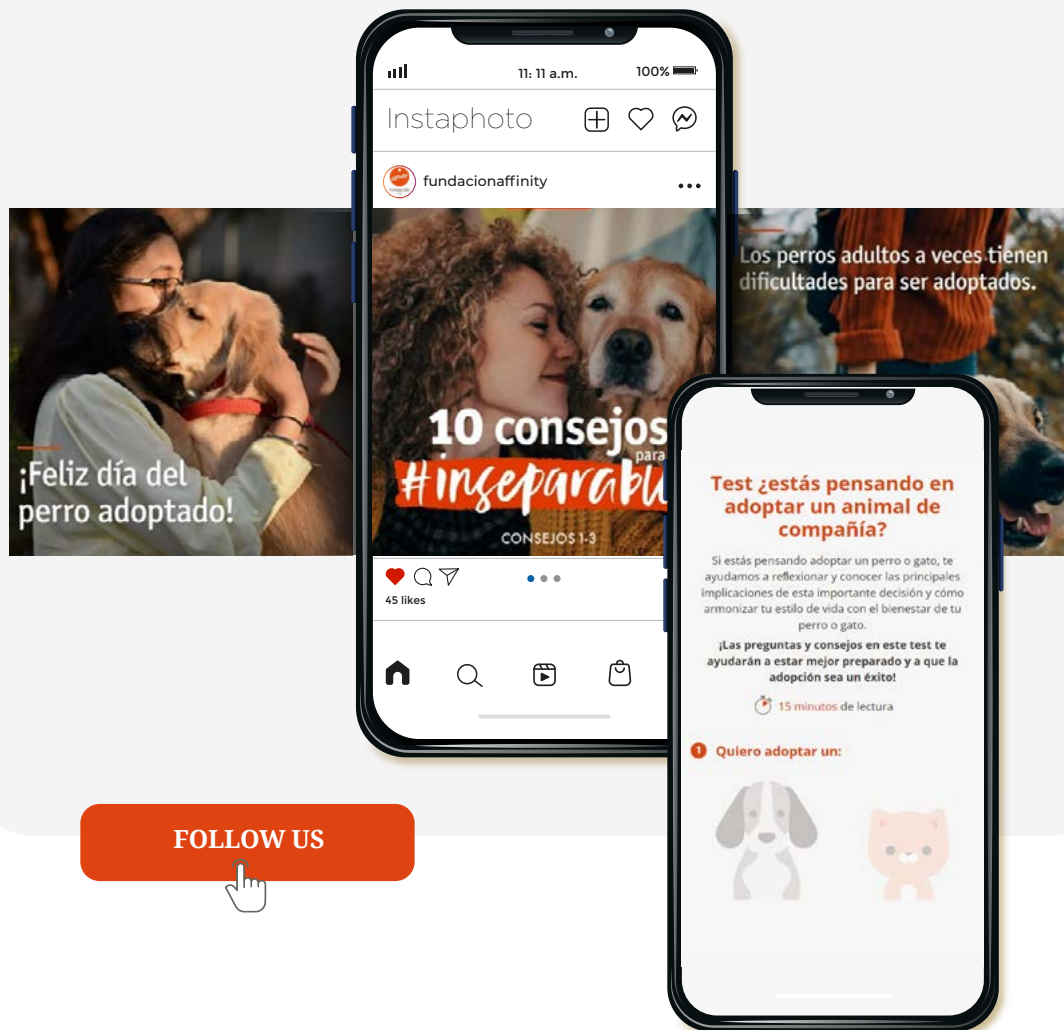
¡Feliz día del perro adoptado!

11: 11 a.m.
100%

Instaphoto

fundacionaffinity

10 consejos para #inseparabl

CONSEJOS 1-3

45 likes

Los perros adultos a veces tienen dificultades para ser adoptados.

Test ¿estás pensando en adoptar un animal de compañía?

Si estás pensando adoptar un perro o gato, te ayudamos a reflexionar y conocer las principales implicaciones de esta importante decisión y cómo armonizar tu estilo de vida con el bienestar de tu perro o gato.

¡Las preguntas y consejos en este test te ayudarán a estar mejor preparado y a que la adopción sea un éxito!

15 minutos de lectura

1 Quiero adoptar un:

FOLLOW US